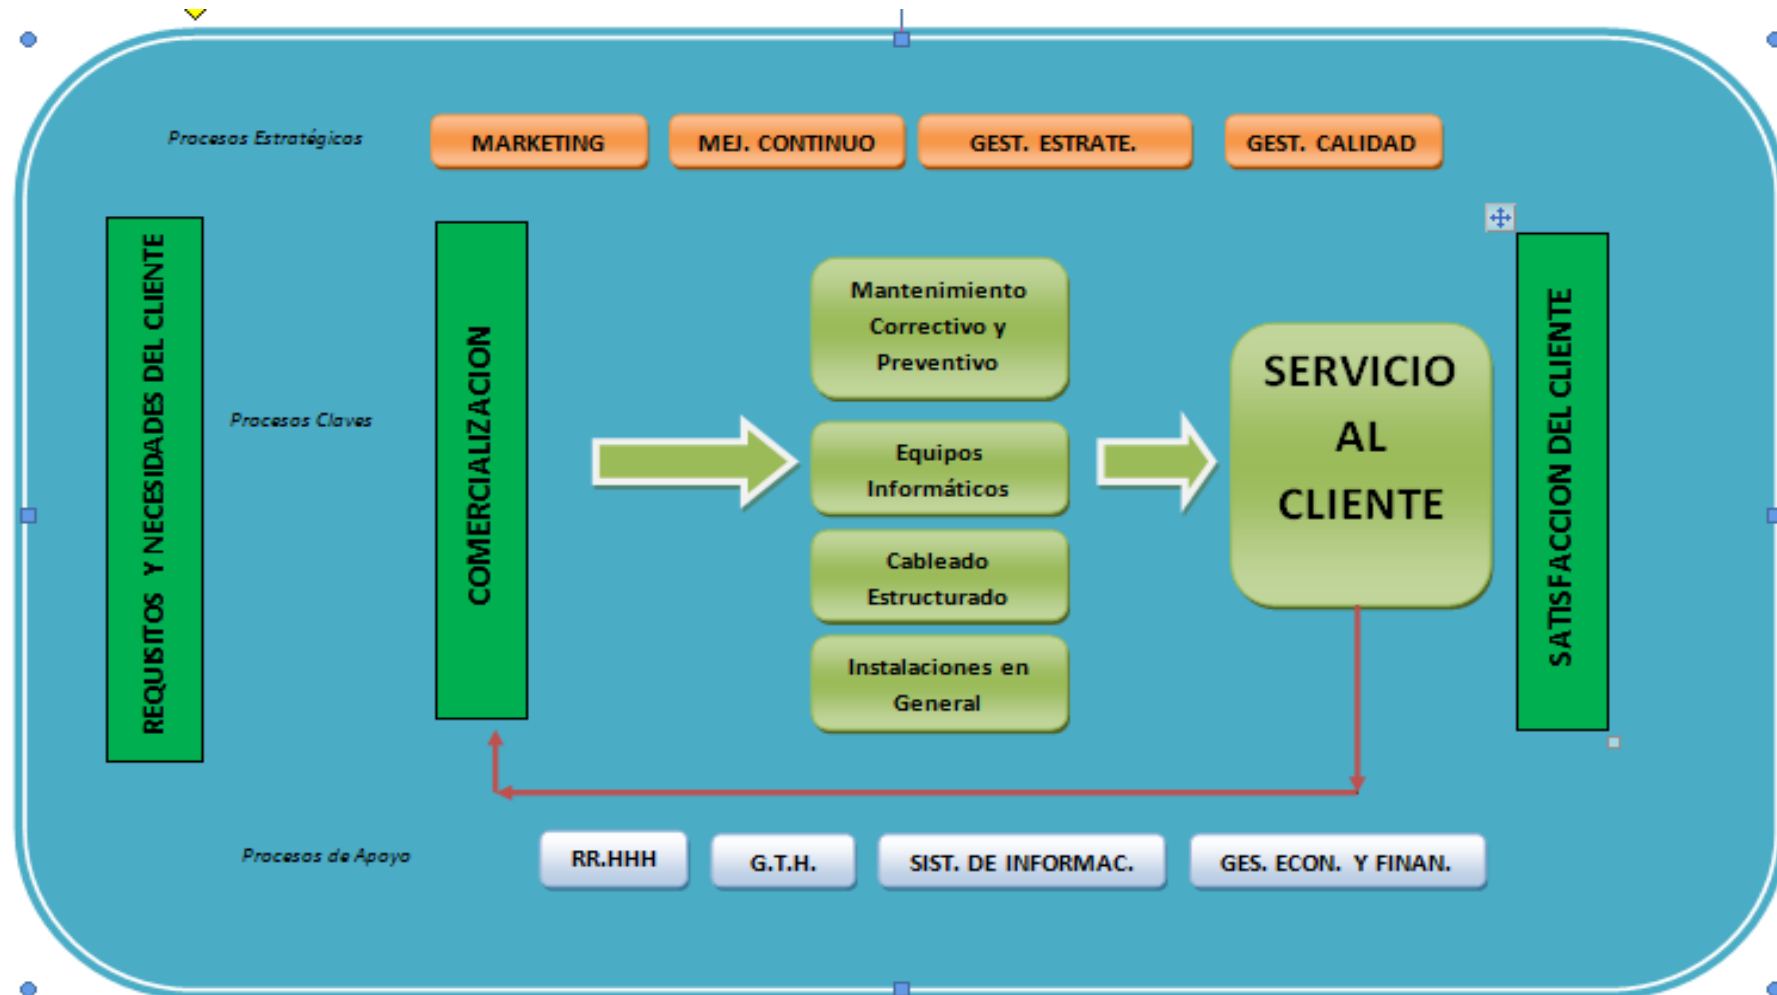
Procesos Estratégicos

MARKETING

MEJ. CONTINUO

GEST. ESTRATE.

GEST. CALIDAD

REQUISITOS Y NECESIDADES DEL CLIENTE

Procesos Claves

COMERCIALIZACION

Mantenimiento Correctivo y Preventivo

Equipos Informáticos

Cableado Estructurado

Instalaciones en General

SERVICIO AL CLIENTE

SATISFACCION DEL CLIENTE

Procesos de Apoyo

RR.HHH

G.T.H.

SIST. DE INFORMAC.

GES. ECON. Y FINAN.